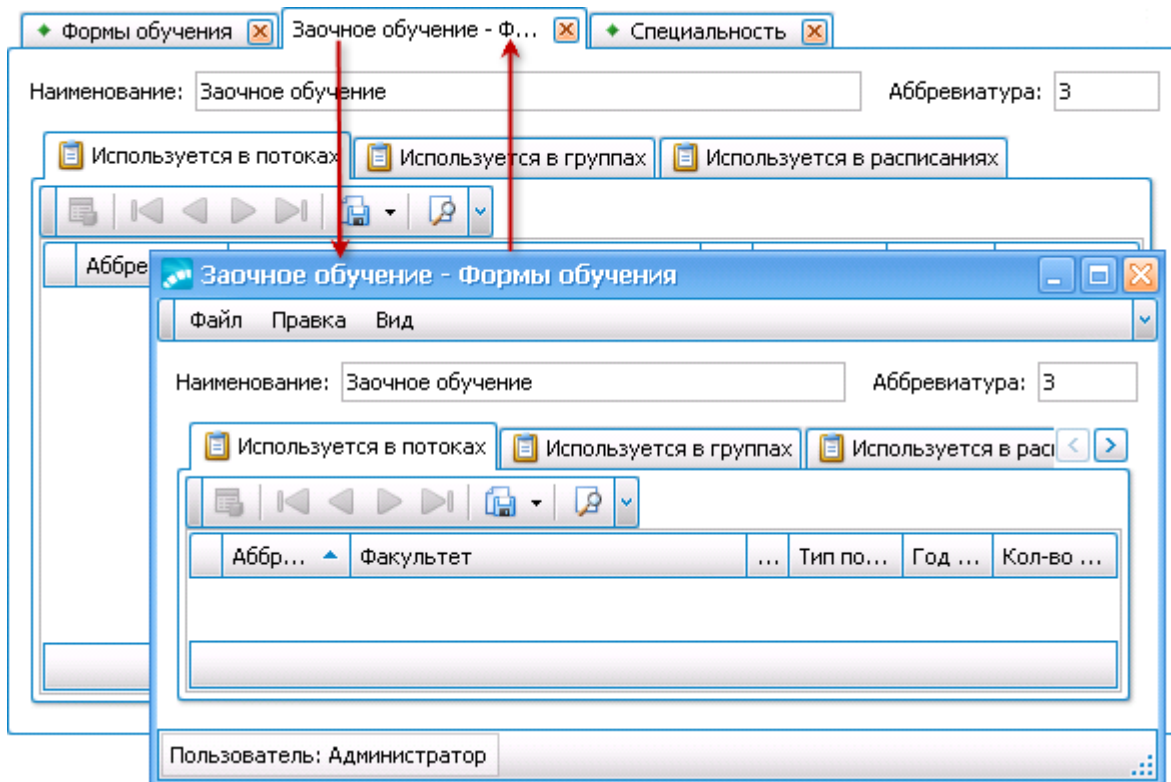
Формы обучения | Заочное обучение - Ф... | Специальность

Наименование: Заочное обучение

Аббревиатура: З

Используется в потоках | Используется в группах | Используется в расписаниях

Аббре

Заочное обучение - Формы обучения

Файл Правка Вид

Наименование: Заочное обучение

Аббревиатура: З

Используется в потоках | Используется в группах | Используется в рас

| Аббр... | Факультет | ... | Тип по... | Год ... | Кол-во ... |
|---|---|---|---|---|---|

Пользователь: Администратор